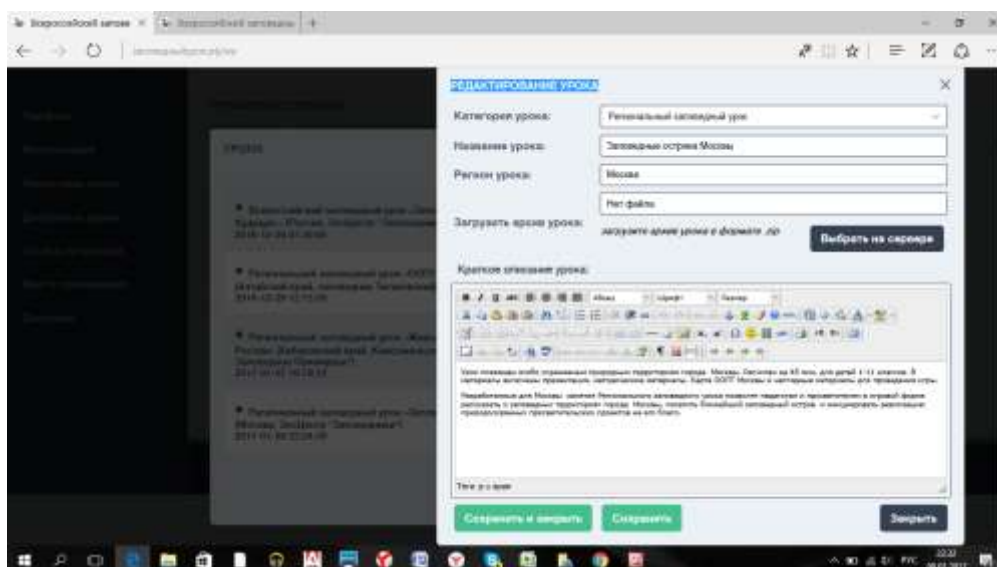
РЕДАКТИРОВАНИЕ УРОКА

Категория урока: Региональный заповедный урок

Название урока: Заповедные острова Москвы

Регион урока: Москва

Загрузить архив урока: Нет файла

загрузите архив урока в формате .zip

Выбрать на сервере

Краткое описание урока:

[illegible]

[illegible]

Сохранить и закрыть

Сохранить

Закрыть

Уроки

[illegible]